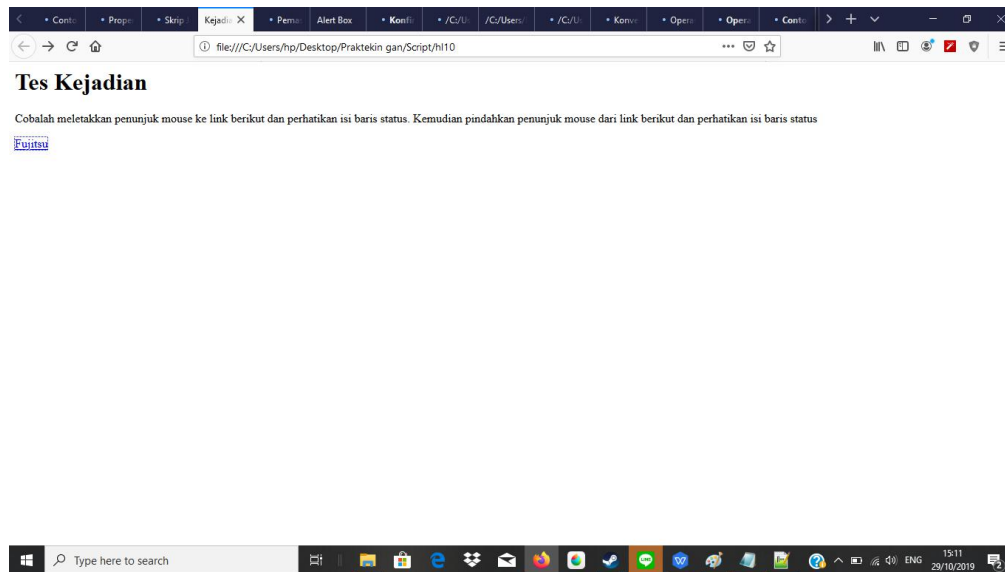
Conto | Prope | Skrip | Kejadi | Pema | Alert Box | Konfi | /C:/U | /C:/Users/ | /C:/U | Konve | Opera | Opera | Conto

file:///C:/Users/hp/Desktop/Praktekin gan/Script/hl10

Tes Kejadian

Cobalah meletakkan penunjuk mouse ke link berikut dan perhatikan isi baris status. Kemudian pindahkan penunjuk mouse dari link berikut dan perhatikan isi baris status

Fujitsu

Type here to search

ENG 15:11 29/10/2019